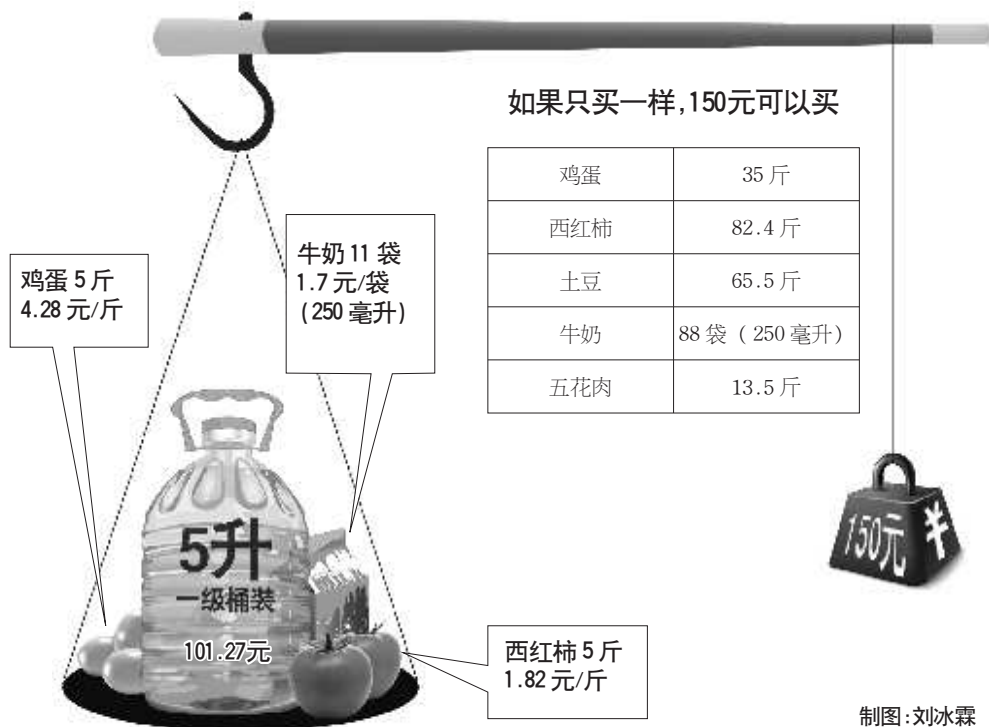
如果只买一样,150元可以买

| 鸡蛋 | 35 斤 |
|---|---|
| 西红柿 | 82.4 斤 |
| 土豆 | 65.5 斤 |
| 牛奶 | 88 袋（250 毫升） |
| 五花肉 | 13.5 斤 |

鸡蛋 5 斤
4.28 元/斤

牛奶 11 袋
1.7 元/袋
(250 毫升)

5升
一级桶装
101.27元

西红柿 5 斤
1.82 元/斤

150元 ¥

制图:刘冰霖